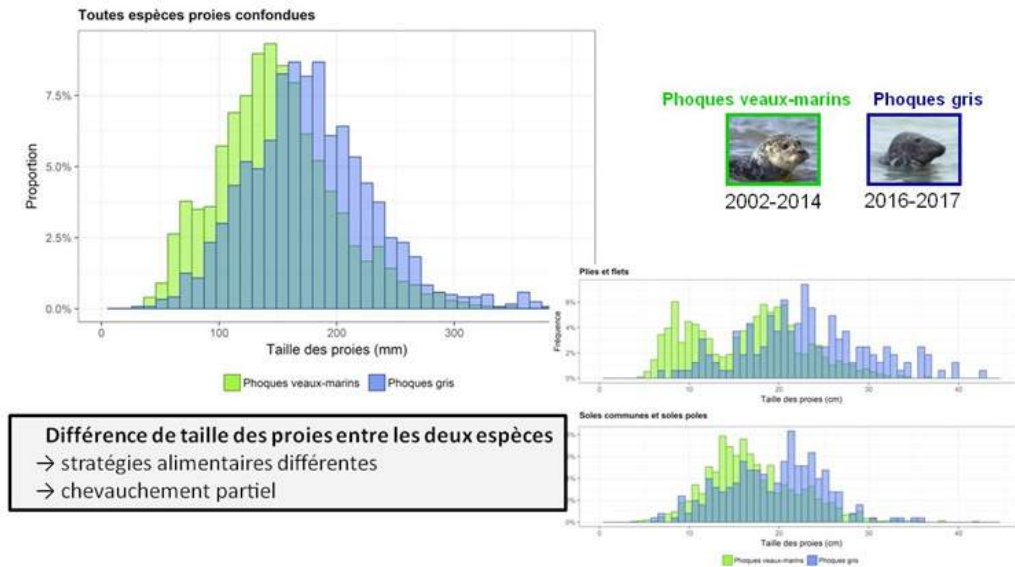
Toutes espèces proies confondues

Proportion

7.5%

5.0%

2.5%

0.0%

0 100 200 300

Taille des proies (mm)

Phoques veaux-marins Phoques gris

Phoques veaux-marins

2002-2014

Phoques gris

2016-2017

Plies et flets

Fréquence

6%

4%

2%

0%

0 10 20 30 40

Taille des proies (cm)

Soles communes et soles poles

6%

4%

2%

0%

0 10 20 30 40

Taille des proies (cm)

Phoques veaux-marins Phoques gris

Différence de taille des proies entre les deux espèces

→ stratégies alimentaires différentes

→ chevauchement partiel